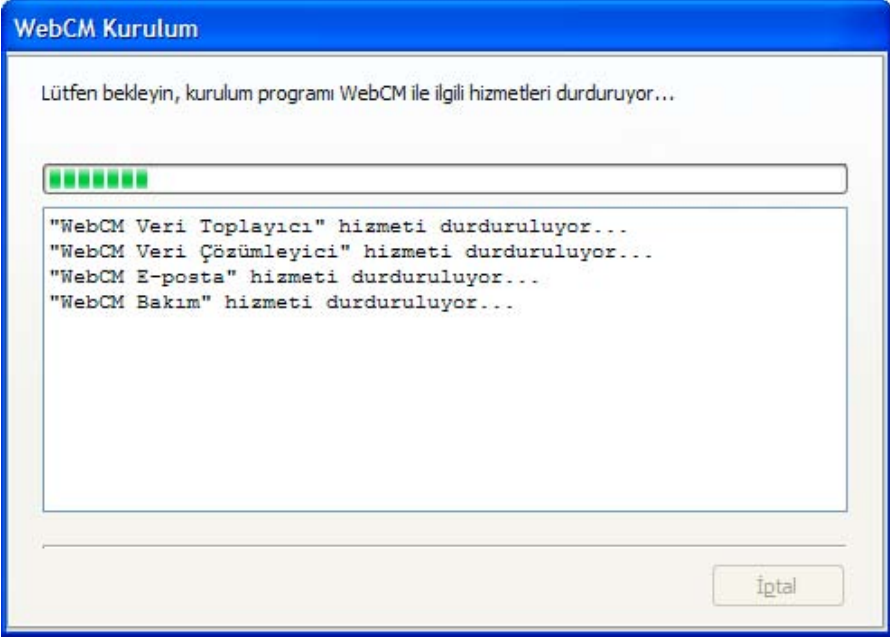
WebCM Kurulum

Lütfen bekleyin, kurulum programı WebCM ile ilgili hizmetleri durduruyor...

"WebCM Veri Toplayıcı" hizmeti durduruluyor...
"WebCM Veri Çözümleyici" hizmeti durduruluyor...
"WebCM E-posta" hizmeti durduruluyor...
"WebCM Bakım" hizmeti durduruluyor...

İptal